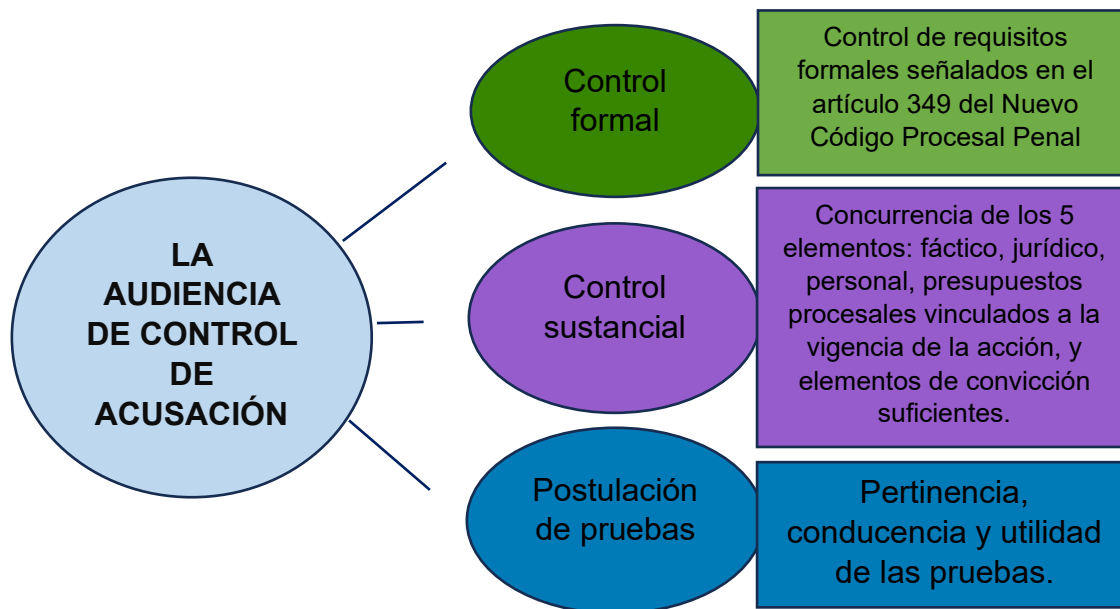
LA AUDIENCIA DE CONTROL DE ACUSACIÓN

Control formal

Control de requisitos formales señalados en el artículo 349 del Nuevo Código Procesal Penal

Control sustancial

Concurrencia de los 5 elementos: fáctico, jurídico, personal, presupuestos procesales vinculados a la vigencia de la acción, y elementos de convicción suficientes.

Postulación de pruebas

Pertinencia, conducencia y utilidad de las pruebas.